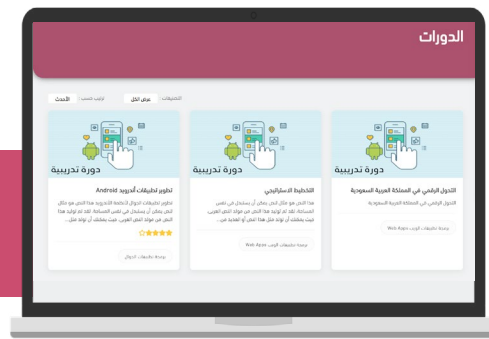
الدورات

التصنيفات عرض الكل ترتيب حسب الأحدث

دورة تدريبية

التحول الرقمي في المملكة العربية السعودية

التحول الرقمي في المملكة العربية السعودية

برمجة تطبيقات الويب Web Apps

دورة تدريبية

التخطيط الاستراتيجي

هذا النص هو مثال لنص يمكن أن يستبدل في نفس المساحة، لقد تم توليد هذا النص من مولد النص العربي، حيث يمكنك أن تولد مثل هذا النص أو العديد من ...

برمجة تطبيقات الويب Web Apps

دورة تدريبية

تطوير تطبيقات أندرويد Android

تطوير تطبيقات الجوال أنظمة الأندرويد هذا النص هو مثال لنص يمكن أن يستبدل في نفس المساحة، لقد تم توليد هذا النص من مولد النص العربي، حيث يمكنك أن تولد مثل ...

برمجة تطبيقات الجوال